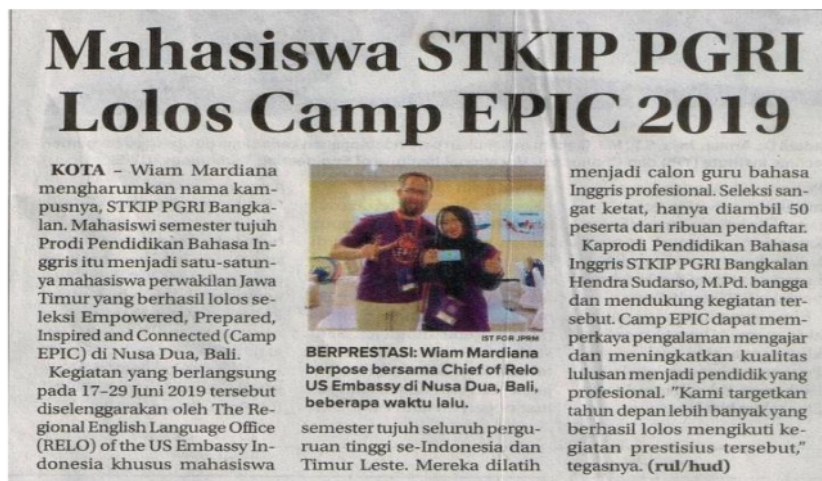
Mahasiswa STKIP PGRI Lolos Camp EPIC 2019

KOTA – Wiam Mardiana mengharumkan nama kampusnya, STKIP PGRI Bangkalan. Mahasiswi semester tujuh Prodi Pendidikan Bahasa Inggris itu menjadi satu-satunya mahasiswa perwakilan Jawa Timur yang berhasil lolos seleksi Empowered, Prepared, Inspired and Connected (Camp EPIC) di Nusa Dua, Bali.

Kegiatan yang berlangsung pada 17–29 Juni 2019 tersebut diselenggarakan oleh The Regional English Language Office (RELO) of the US Embassy Indonesia khusus mahasiswa

IST FOR JPRM

BERPRESTASI: Wiam Mardiana berpose bersama Chief of Relo US Embassy di Nusa Dua, Bali, beberapa waktu lalu.

semester tujuh seluruh perguruan tinggi se-Indonesia dan Timur Leste. Mereka dilatih menjadi calon guru bahasa Inggris profesional. Seleksi sangat ketat, hanya diambil 50 peserta dari ribuan pendaftar.

Kaprodi Pendidikan Bahasa Inggris STKIP PGRI Bangkalan Hendra Sudarso, M.Pd. bangga dan mendukung kegiatan tersebut. Camp EPIC dapat memperkaya pengalaman mengajar dan meningkatkan kualitas lulusan menjadi pendidik yang profesional. "Kami targetkan tahun depan lebih banyak yang berhasil lolos mengikuti kegiatan prestisius tersebut," tegasnya. (rul/hud)